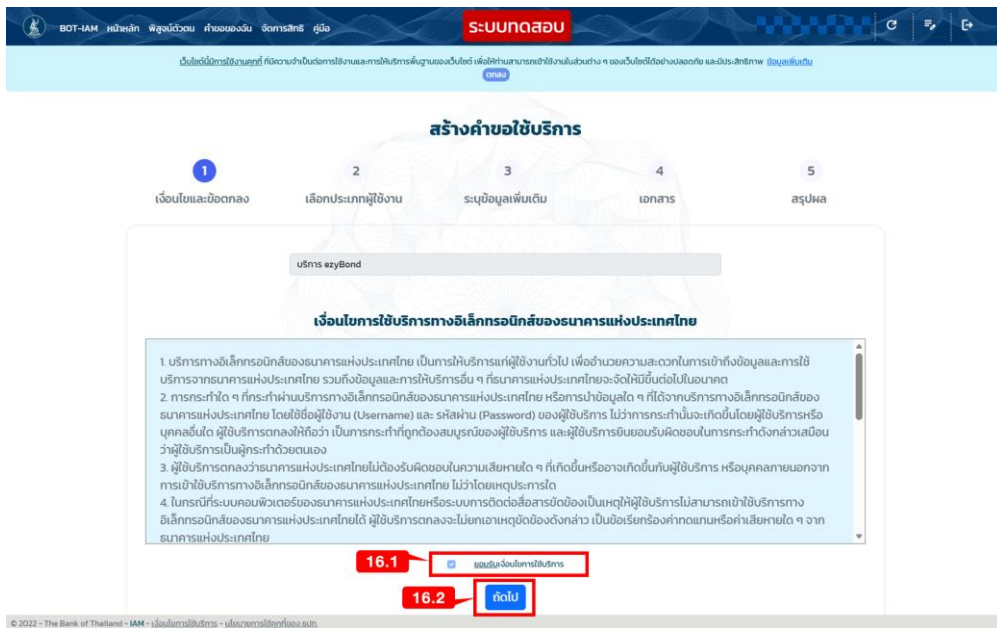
BOT-IAM หน้าหลัก พิสูจน์ตัวตน คำขอของฉัน จัดการสิทธิ์ คู่มือ

ระบบทดสอบ

เว็บไซต์นี้มีการใช้งานคุกกี้ ที่มีความจำเป็นต่อการใช้งานและการให้บริการพื้นฐานของเว็บไซต์ เพื่อให้ท่านสามารถเข้าใช้งานในส่วนต่าง ๆ ของเว็บไซต์ได้อย่างปลอดภัย และมีประสิทธิภาพ ข้อมูลเพิ่มเติม

ตกลง

สร้างคำขอใช้บริการ

1 เงื่อนไขและข้อตกลง
2 เลือกประเภทผู้ใช้งาน
3 ระบุข้อมูลเพิ่มเติม
4 เอกสาร
5 สรุปผล

บริการ ezyBond

เงื่อนไขการใช้บริการทางอิเล็กทรอนิกส์ของธนาคารแห่งประเทศไทย

1. บริการทางอิเล็กทรอนิกส์ของธนาคารแห่งประเทศไทย เป็นการให้บริการแก่ผู้ใช้งานทั่วไป เพื่ออำนวยความสะดวกในการเข้าถึงข้อมูลและการใช้บริการจากธนาคารแห่งประเทศไทย รวมถึงข้อมูลและการให้บริการอื่น ๆ ที่ธนาคารแห่งประเทศไทยจะจัดให้มีขึ้นต่อไปในอนาคต
2. การกระทำใด ๆ ที่กระทำผ่านบริการทางอิเล็กทรอนิกส์ของธนาคารแห่งประเทศไทย หรือการนำข้อมูลใด ๆ ที่ได้จากบริการทางอิเล็กทรอนิกส์ของธนาคารแห่งประเทศไทย โดยใช้ชื่อผู้ใช้งาน (Username) และ รหัสผ่าน (Password) ของผู้ใช้บริการ ไม่ว่าการกระทำนั้นจะเกิดขึ้นโดยผู้ใช้บริการหรือบุคคลอื่นใด ผู้ใช้บริการตกลงให้ถือว่า เป็นการกระทำที่ถูกต้องสมบูรณ์ของผู้ใช้บริการ และผู้ใช้บริการยินยอมรับผิดชอบในการกระทำดังกล่าวเสมือนว่าผู้ใช้บริการเป็นผู้กระทำด้วยตนเอง
3. ผู้ใช้บริการตกลงว่าธนาคารแห่งประเทศไทยไม่ต้องรับผิดชอบในความเสียหายใด ๆ ที่เกิดขึ้นหรืออาจเกิดขึ้นกับผู้ใช้บริการ หรือบุคคลภายนอกจากการเข้าใช้บริการทางอิเล็กทรอนิกส์ของธนาคารแห่งประเทศไทย ไม่ว่าโดยเหตุประการใด
4. ในกรณีที่ระบบคอมพิวเตอร์ของธนาคารแห่งประเทศไทยหรือระบบการติดต่อสื่อสารขัดข้องเป็นเหตุให้ผู้ใช้บริการไม่สามารถเข้าใช้บริการทางอิเล็กทรอนิกส์ของธนาคารแห่งประเทศไทยได้ ผู้ใช้บริการตกลงจะไม่ยกเอาเหตุขัดข้องดังกล่าว เป็นข้อเรียกร้องค่าทดแทนหรือค่าเสียหายใด ๆ จากธนาคารแห่งประเทศไทย

16.1 ยอมรับเงื่อนไขการใช้บริการ

16.2 ถัดไป

© 2022 - The Bank of Thailand - IAM - เงื่อนไขการใช้บริการ - นโยบายการใช้คุกกี้ของ ธปท.